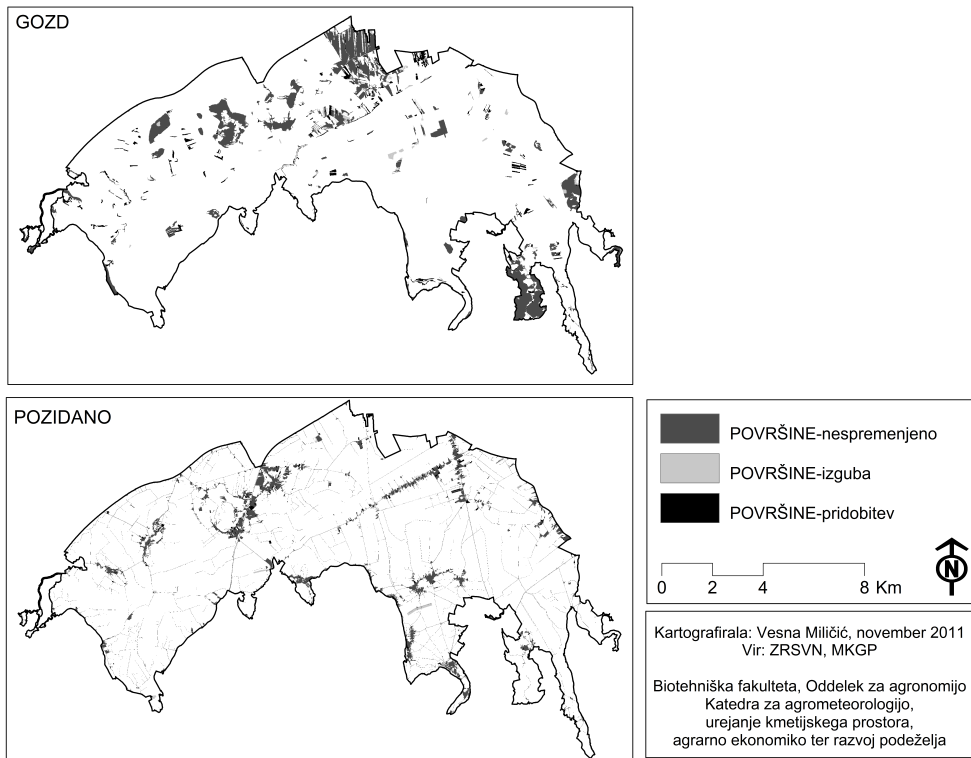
GOZD

POZIDANO

POVRŠINE-nespremenjeno

POVRŠINE-izguba

POVRŠINE-pridobitev

0 2 4 8 Km

N

Kartografirala: Vesna Miličić, november 2011
Vir: ZRSVN, MKGP

Biotehniška fakulteta, Oddelek za agronomijo
Katedra za agrometeorologijo,
urejanje kmetijskega prostora,
agrarno ekonomiko ter razvoj podeželja